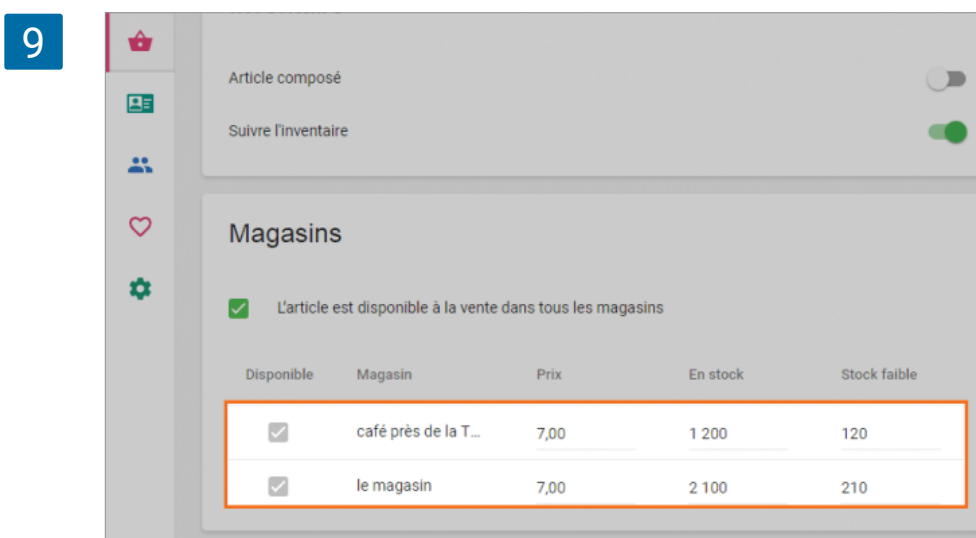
9

Article composé

Suivre l'inventaire

Magasins

L'article est disponible à la vente dans tous les magasins

| Disponible | Magasin | Prix | En stock | Stock faible |
|---|---|---|---|---|
| | café près de la T... | 7,00 | 1 200 | 120 |
| | le magasin | 7,00 | 2 100 | 210 |